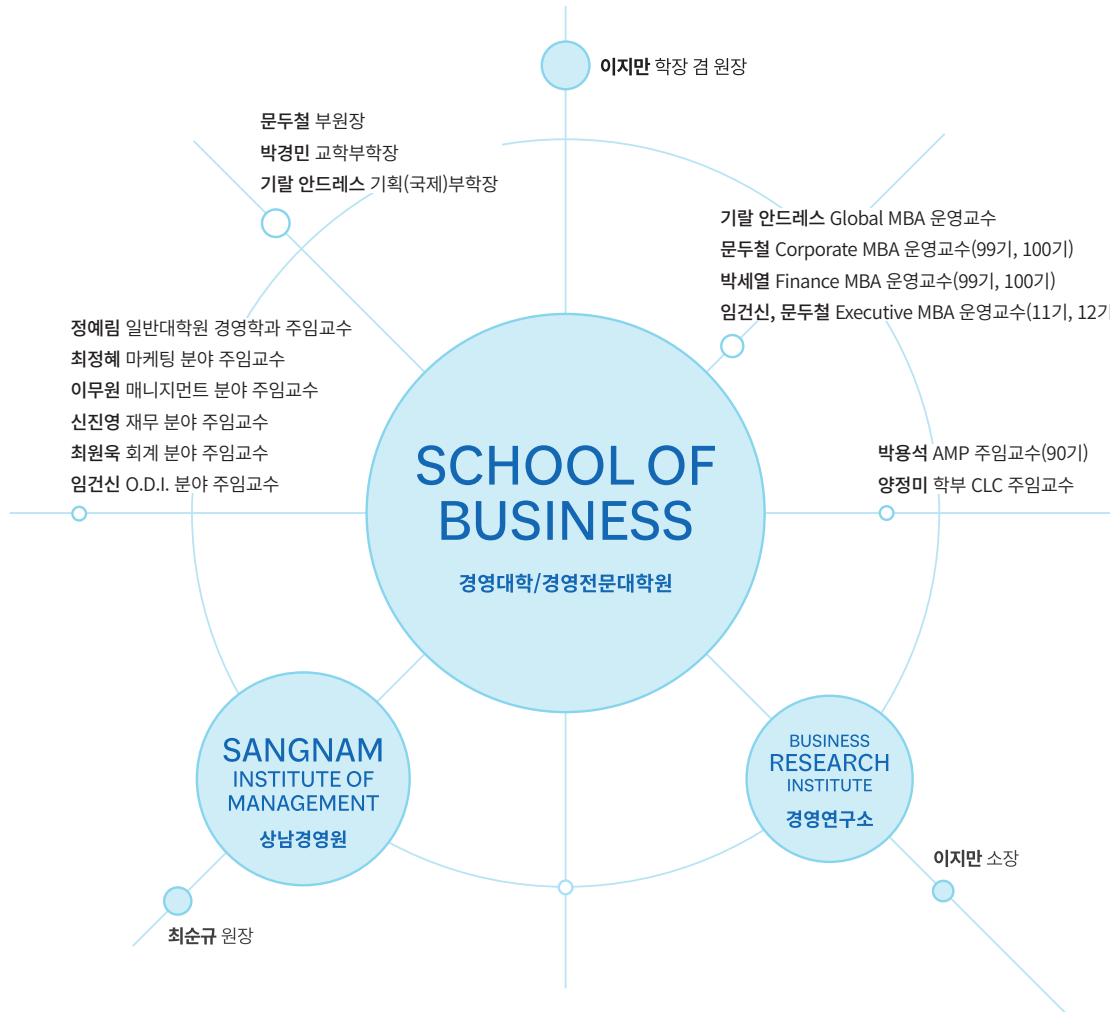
이지만 학장 겸 원장

문두철 부원장
박경민 교학부학장
기랄 안드레스 기획(국제)부학장

기랄 안드레스 Global MBA 운영교수
문두철 Corporate MBA 운영교수(99기, 100기)
박세열 Finance MBA 운영교수(99기, 100기)
임건신, 문두철 Executive MBA 운영교수(11기, 12기

정예림 일반대학원 경영학과 주임교수
최정혜 마케팅 분야 주임교수
이무원 매니지먼트 분야 주임교수
신진영 재무 분야 주임교수
최원욱 회계 분야 주임교수
임건신 O.D.I. 분야 주임교수

박용석 AMP 주임교수(90기)
양정미 학부 CLC 주임교수

SCHOOL OF BUSINESS
경영대학/경영전문대학원

SANGNAM INSTITUTE OF MANAGEMENT
상남경영원

BUSINESS RESEARCH INSTITUTE
경영연구소

이지만 소장

최순규 원장